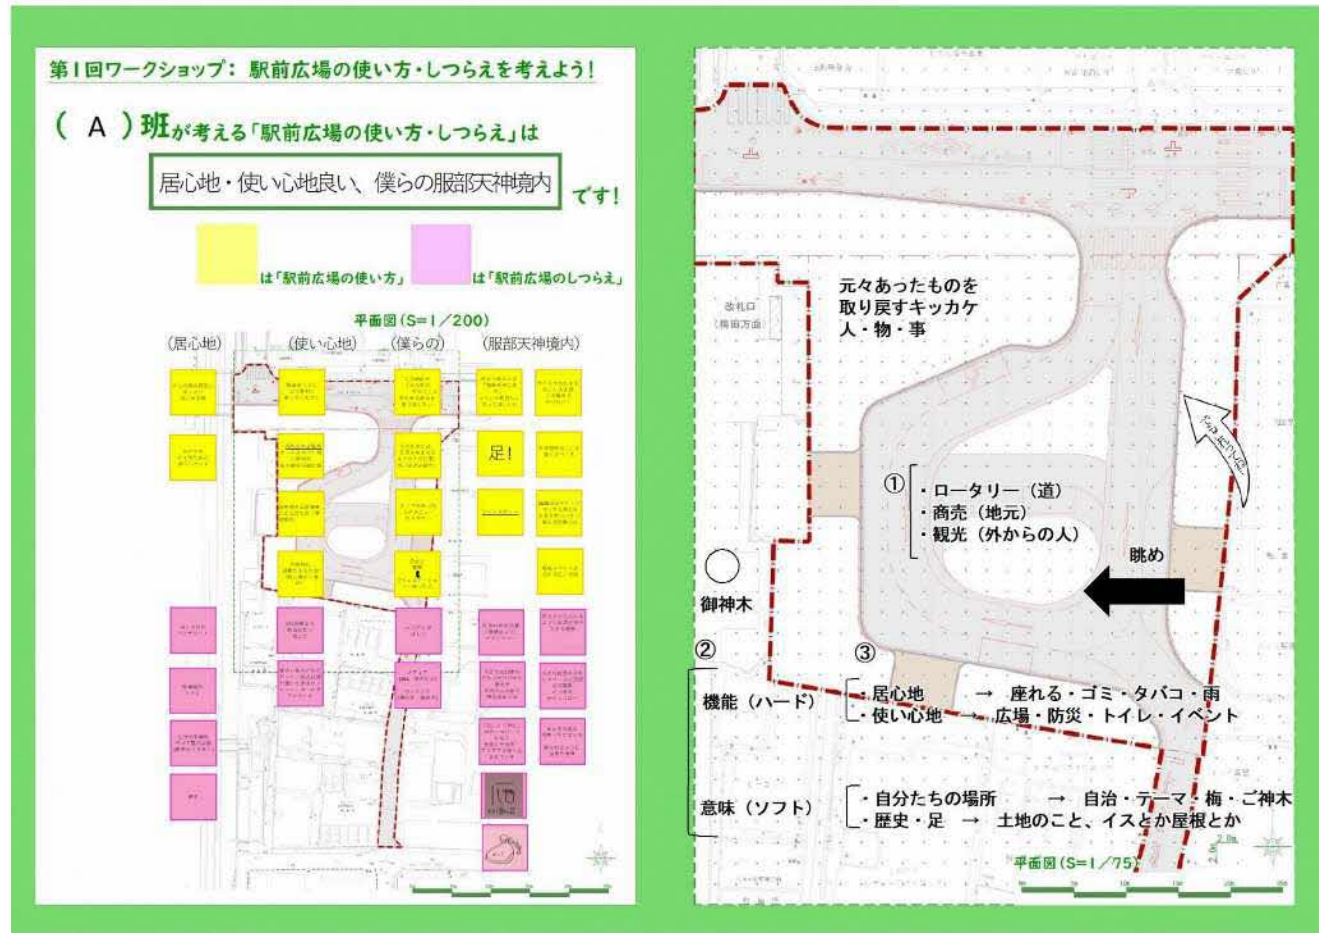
第1回ワークショップ：駅前広場の使い方・しつらえを考えよう！

（ A ）班が考える「駅前広場の使い方・しつらえ」は

居心地・使い心地良い、僕らの服部天神境内 です！

は「駅前広場の使い方」　は「駅前広場のしつらえ」

平面図（S=1／200）

（居心地）　（使い心地）　（僕らの）　（服部天神境内）

足！

改札口
（梅田方面）

元々あったものを
取り戻すキッカケ
人・物・事

①
・ロータリー（道）
・商売（地元）
・観光（外からの人）

眺め

御神木

②

③

機能（ハード）
・居心地 → 座れる・ゴミ・タバコ・雨
・使い心地 → 広場・防災・トイレ・イベント

意味（ソフト）
・自分たちの場所 → 自治・テーマ・梅・ご神木
・歴史・足 → 土地のこと、イスとか屋根とか

平面図（S=1／75）